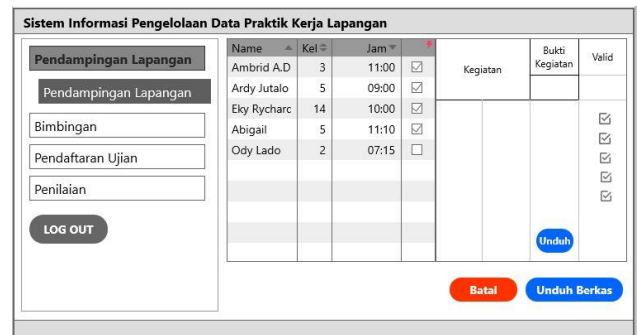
Sistem Informasi Pengelolaan Data Praktik Kerja Lapangan

Pendampingan Lapangan

Pendampingan Lapangan

Bimbingan

Pendaftaran Ujian

Penilaian

LOG OUT

| Name | Kel | Jam | |
|---|---|---|---|
| Ambrid A.D | 3 | 11:00 | ☑ |
| Ardy Jutalo | 5 | 09:00 | ☑ |
| Eky Rycharc | 14 | 10:00 | ☑ |
| Abigail | 5 | 11:10 | ☑ |
| Ody Lado | 2 | 07:15 | ☐ |

| Kegiatan | Bukti Kegiatan | Valid |
|---|---|---|
| | Unduh | ☑ ☑ ☑ ☑ ☑ |

Batal

Unduh Berkas